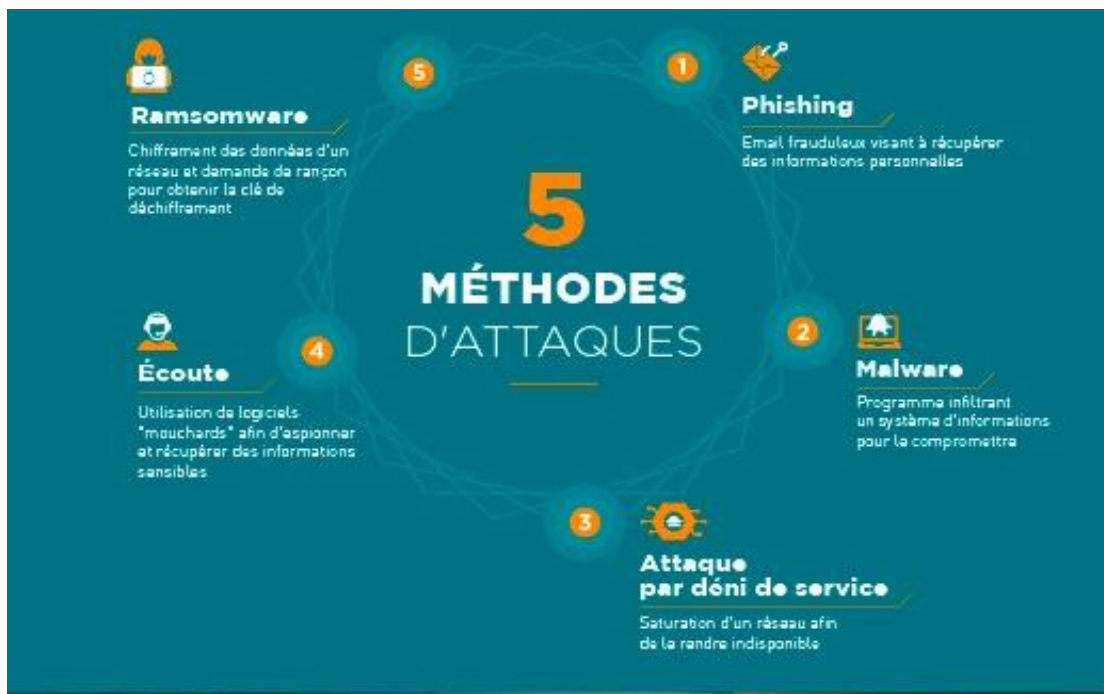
5

MÉTHODES
D'ATTAQUES

1
Phishing
Email frauduleux visant à récupérer des informations personnelles

2
Malware
Programme infiltrant un système d'informations pour le compromettre

3
Attaque par déni de service
Saturation d'un réseau afin de le rendre indisponible

4
Écoute
Utilisation de logiciels "mouchards" afin d'espionner et récupérer des informations sensibles

5
Ramsomware
Chiffrement des données d'un réseau et demande de rançon pour obtenir la clé de déchiffrement